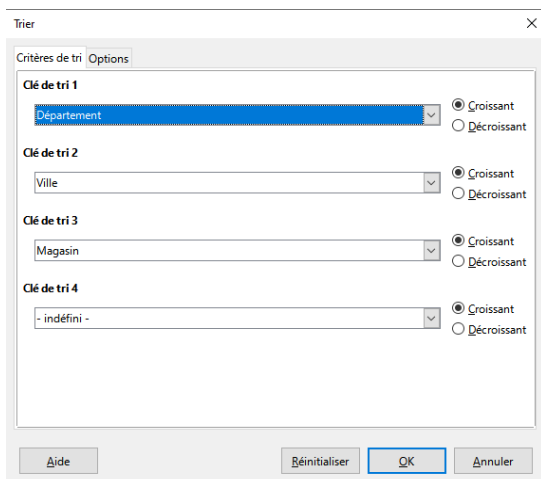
Trier
×

Critères de tri
Options

Clé de tri 1
Département
Croissant
Décroissant

Clé de tri 2
Ville
Croissant
Décroissant

Clé de tri 3
Magasin
Croissant
Décroissant

Clé de tri 4
- indéfini -
Croissant
Décroissant

Aide
Réinitialiser
OK
Annuler